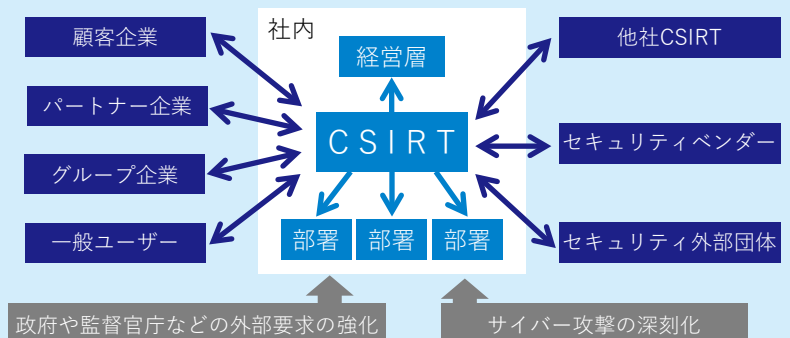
顧客企業

パートナー企業

グループ企業

一般ユーザー

社内

経営層

CSIRT

部署

部署

部署

他社CSIRT

セキュリティベンダー

セキュリティ外部団体

政府や監督官庁などの外部要求の強化

サイバー攻撃の深刻化